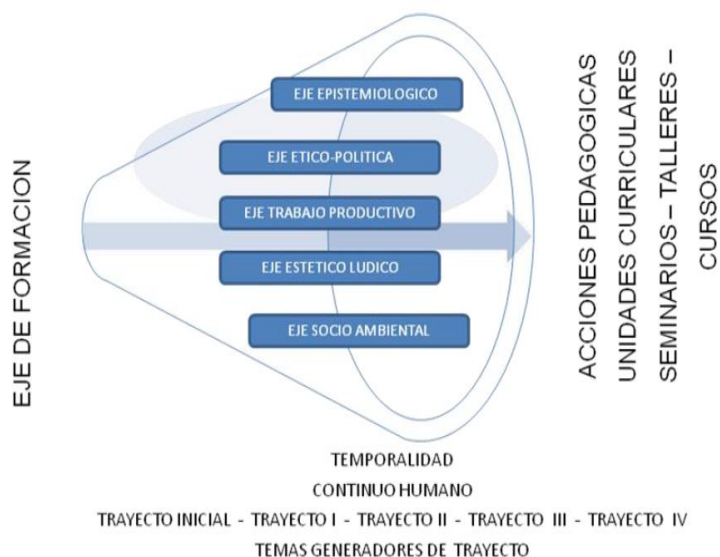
EJE DE FORMACION

EJE EPISTEMIOLOGICO

EJE ETICO-POLITICA

EJE TRABAJO PRODUCTIVO

EJE ESTETICO LUDICO

EJE SOCIO AMBIENTAL

ACCIONES PEDAGOGICAS
UNIDADES CURRICULARES
SEMINARIOS – TALLERES –
CURSOS

TEMPORALIDAD
CONTINUO HUMANO
TRAYECTO INICIAL - TRAYECTO I - TRAYECTO II - TRAYECTO III - TRAYECTO IV
TEMAS GENERADORES DE TRAYECTO